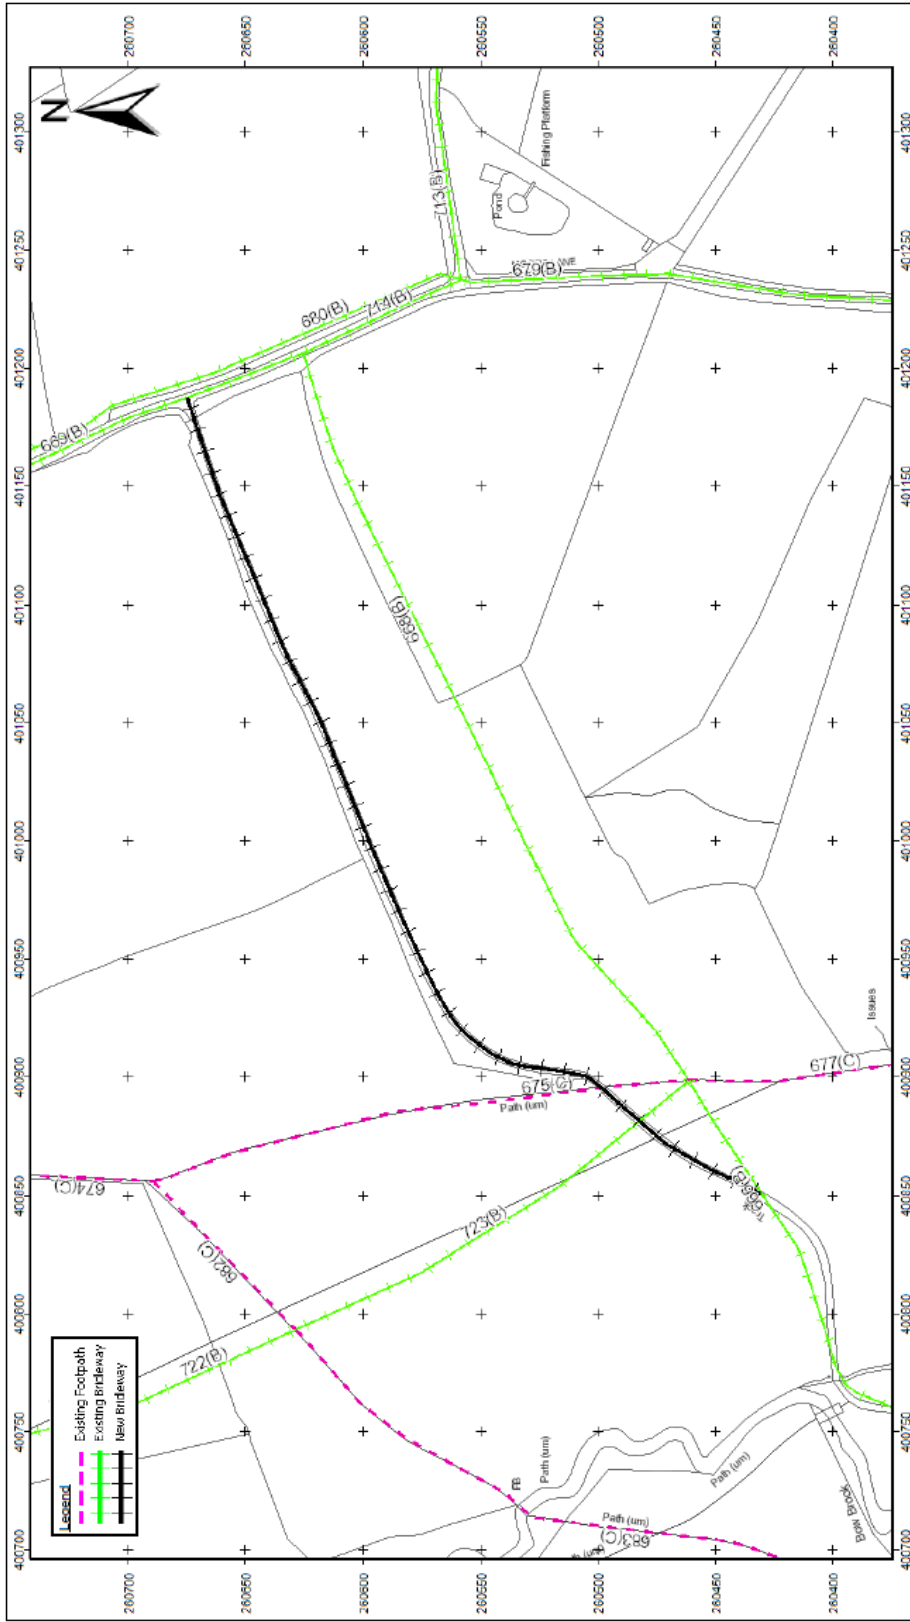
260700
260650
260600
260550
260500
260450
260400

401300
401250
401200
401150
401100
401050
401000
400950
400900
400850
400800
400750
400700

N

Fishing Platform
Pond
713(B)
679(B)
WE
680(B)
714(B)
669(B)
668(B)
Issues
677(C)
675(C)
Path (um)
674(C)
682(C)
723(B)
725(B)
722(B)
FB
Path (um)
Path (um)
Path (um)
683(C)
Bow Brook

Legend
Existing Footpath
Existing Bridleway
New Bridleway